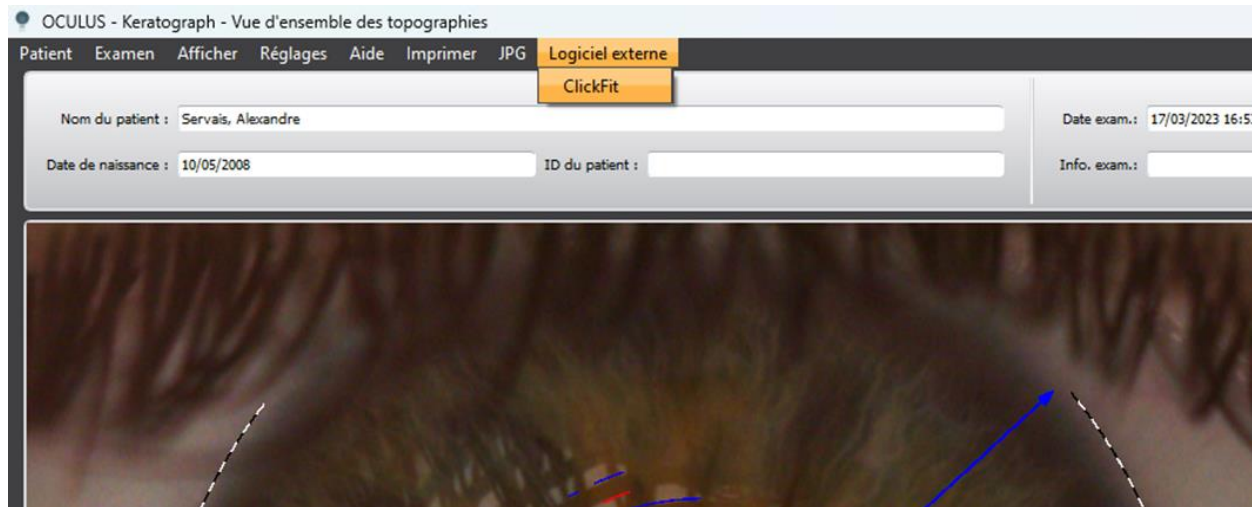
OCULUS - Keratograph - Vue d'ensemble des topographies

Patient Examen Afficher Réglages Aide Imprimer JPG Logiciel externe

ClickFit

Nom du patient : Servais, Alexandre

Date exam.: 17/03/2023 16:5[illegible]

Date de naissance : 10/05/2008

ID du patient :

Info. exam.: